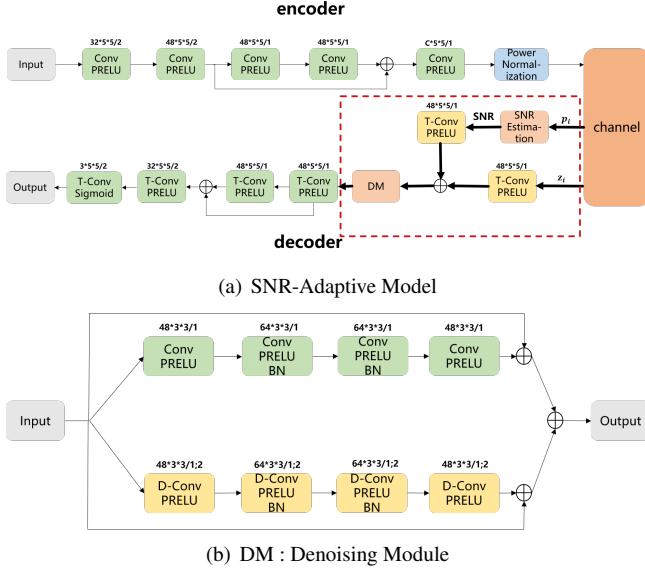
encoder

Input

32*5*5/2
Conv
PRELU

48*5*5/2
Conv
PRELU

48*5*5/1
Conv
PRELU

48*5*5/1
Conv
PRELU

C*5*5/1
Conv
PRELU

Power
Normalization

channel

48*5*5/1
T-Conv
PRELU

SNR

SNR
Estimation

$p_i$

48*5*5/1
T-Conv
PRELU

$z_i$

DM

Output

3*5*5/2
T-Conv
Sigmoid

32*5*5/2
T-Conv
PRELU

48*5*5/1
T-Conv
PRELU

48*5*5/1
T-Conv
PRELU

decoder

(a) SNR-Adaptive Model

Input

48*3*3/1
Conv
PRELU

64*3*3/1
Conv
PRELU
BN

64*3*3/1
Conv
PRELU
BN

48*3*3/1
Conv
PRELU

48*3*3/1;2
D-Conv
PRELU

64*3*3/1;2
D-Conv
PRELU
BN

64*3*3/1;2
D-Conv
PRELU
BN

48*3*3/1;2
D-Conv
PRELU

Output

(b) DM : Denoising Module